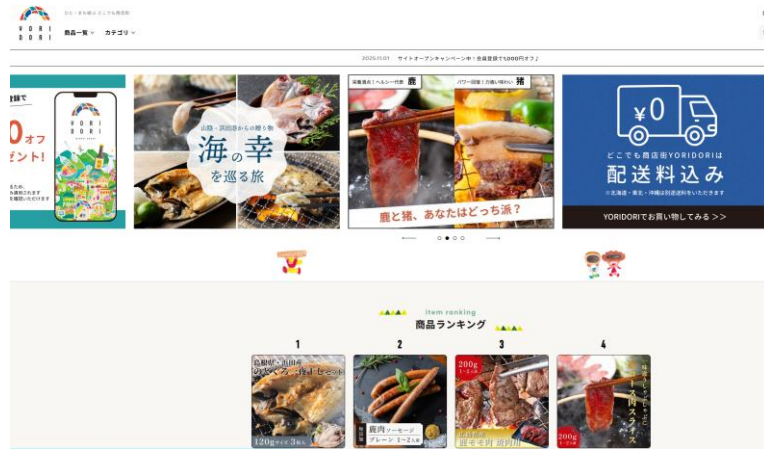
ひと・まち結ぶ どこでも商店街

YORIDORI

商品一覧 カテゴリ

2025.11.01 サイトオープンキャンペーン中！会員登録で1,000円オフ♪

録で

0オフ

ント!

YORIDORI

山陰・浜田港からの贈り物

海の幸

を巡る旅

栄養満点！ヘルシー代表 鹿

パワー回復！力強い味わい 猪

鹿と猪、あなたはどっち派？

¥0

どこでも商店街YORIDORIは

配送料込み

※北海道・東北・沖縄は別途送料をいただきます

YORIDORIでお買い物してみる >>

item ranking

商品ランキング

1

島根県・浜田産 のどぐろ一夜干しセット

120g 3尾入

2

鹿肉ソーセージ

プレーン 1〜2人前

3

200g 1〜2人前

猪モモ肉 焼肉用

4

しゃぶしゃぶ スライス

200g